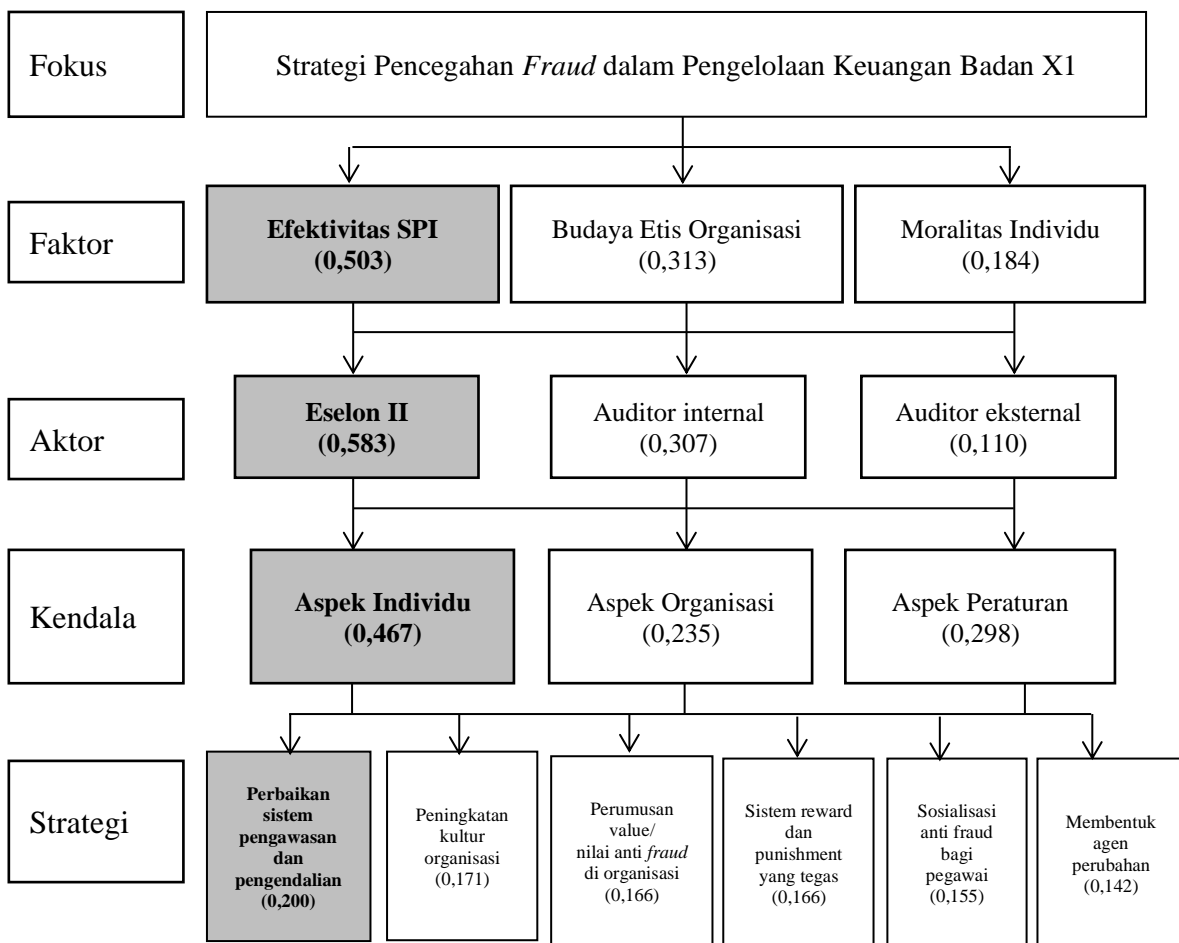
Fokus

Strategi Pencegahan *Fraud* dalam Pengelolaan Keuangan Badan X1

Faktor

**Efektivitas SPI (0,503)**

Budaya Etis Organisasi (0,313)

Moralitas Individu (0,184)

Aktor

**Eselon II (0,583)**

Auditor internal (0,307)

Auditor eksternal (0,110)

Kendala

**Aspek Individu (0,467)**

Aspek Organisasi (0,235)

Aspek Peraturan (0,298)

Strategi

**Perbaikan sistem pengawasan dan pengendalian (0,200)**

Peningkatan kultur organisasi (0,171)

Perumusan value/ nilai anti *fraud* di organisasi (0,166)

Sistem reward dan punishment yang tegas (0,166)

Sosialisasi anti fraud bagi pegawai (0,155)

Membentuk agen perubahan (0,142)